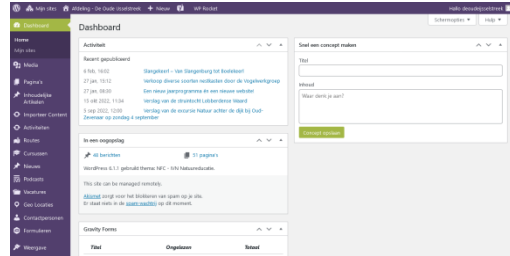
Mijn sites  Afdeling - De Oude IJsselstreek  + Nieuw  WP Rocket  Hallo deoudeijsselstreek

Schermopties ▾  Help ▾

Dashboard

Home
Mijn sites

Media
Pagina's
Inhoudelijke Artikelen
Importeer Content
Activiteiten
Routes
Cursussen
Nieuws
Podcasts
Vacatures
Geo Locaties
Contactpersonen
Formulieren
Weergave

Dashboard

Activiteit

Recent gepubliceerd

6 feb, 16:02  Slangenkort – Van Slangenburg tot Bodelkoort
27 jan, 15:12  Verkoop diverse soorten nestkasten door de Vogelwerkgroep
27 jan, 08:00  Een nieuw jaarprogramma en een nieuwe website!
15 okt 2022, 11:34  Verslag van de struinlocht Lobberdense Waard
3 sep 2022, 12:00  Verslag van de excursie Natuur achter de dijk bij Oud-Zevenaar op zondag 4 september

In een oogopslag

40 berichten  51 pagina's

WordPress 6.1.1 gebruikt thema: NFC - IVN Natuureducatie.

This site can be managed remotely.

Akismet zorgt voor het blokkeren van spam op je site.
Er staat niets in je spam-wachtrij op dit moment.

Gravity Forms

Titel  Ongelezen  Totaal

Snel een concept maken

Titel

Inhoud

Waar denk je aan?

Concept opslaan